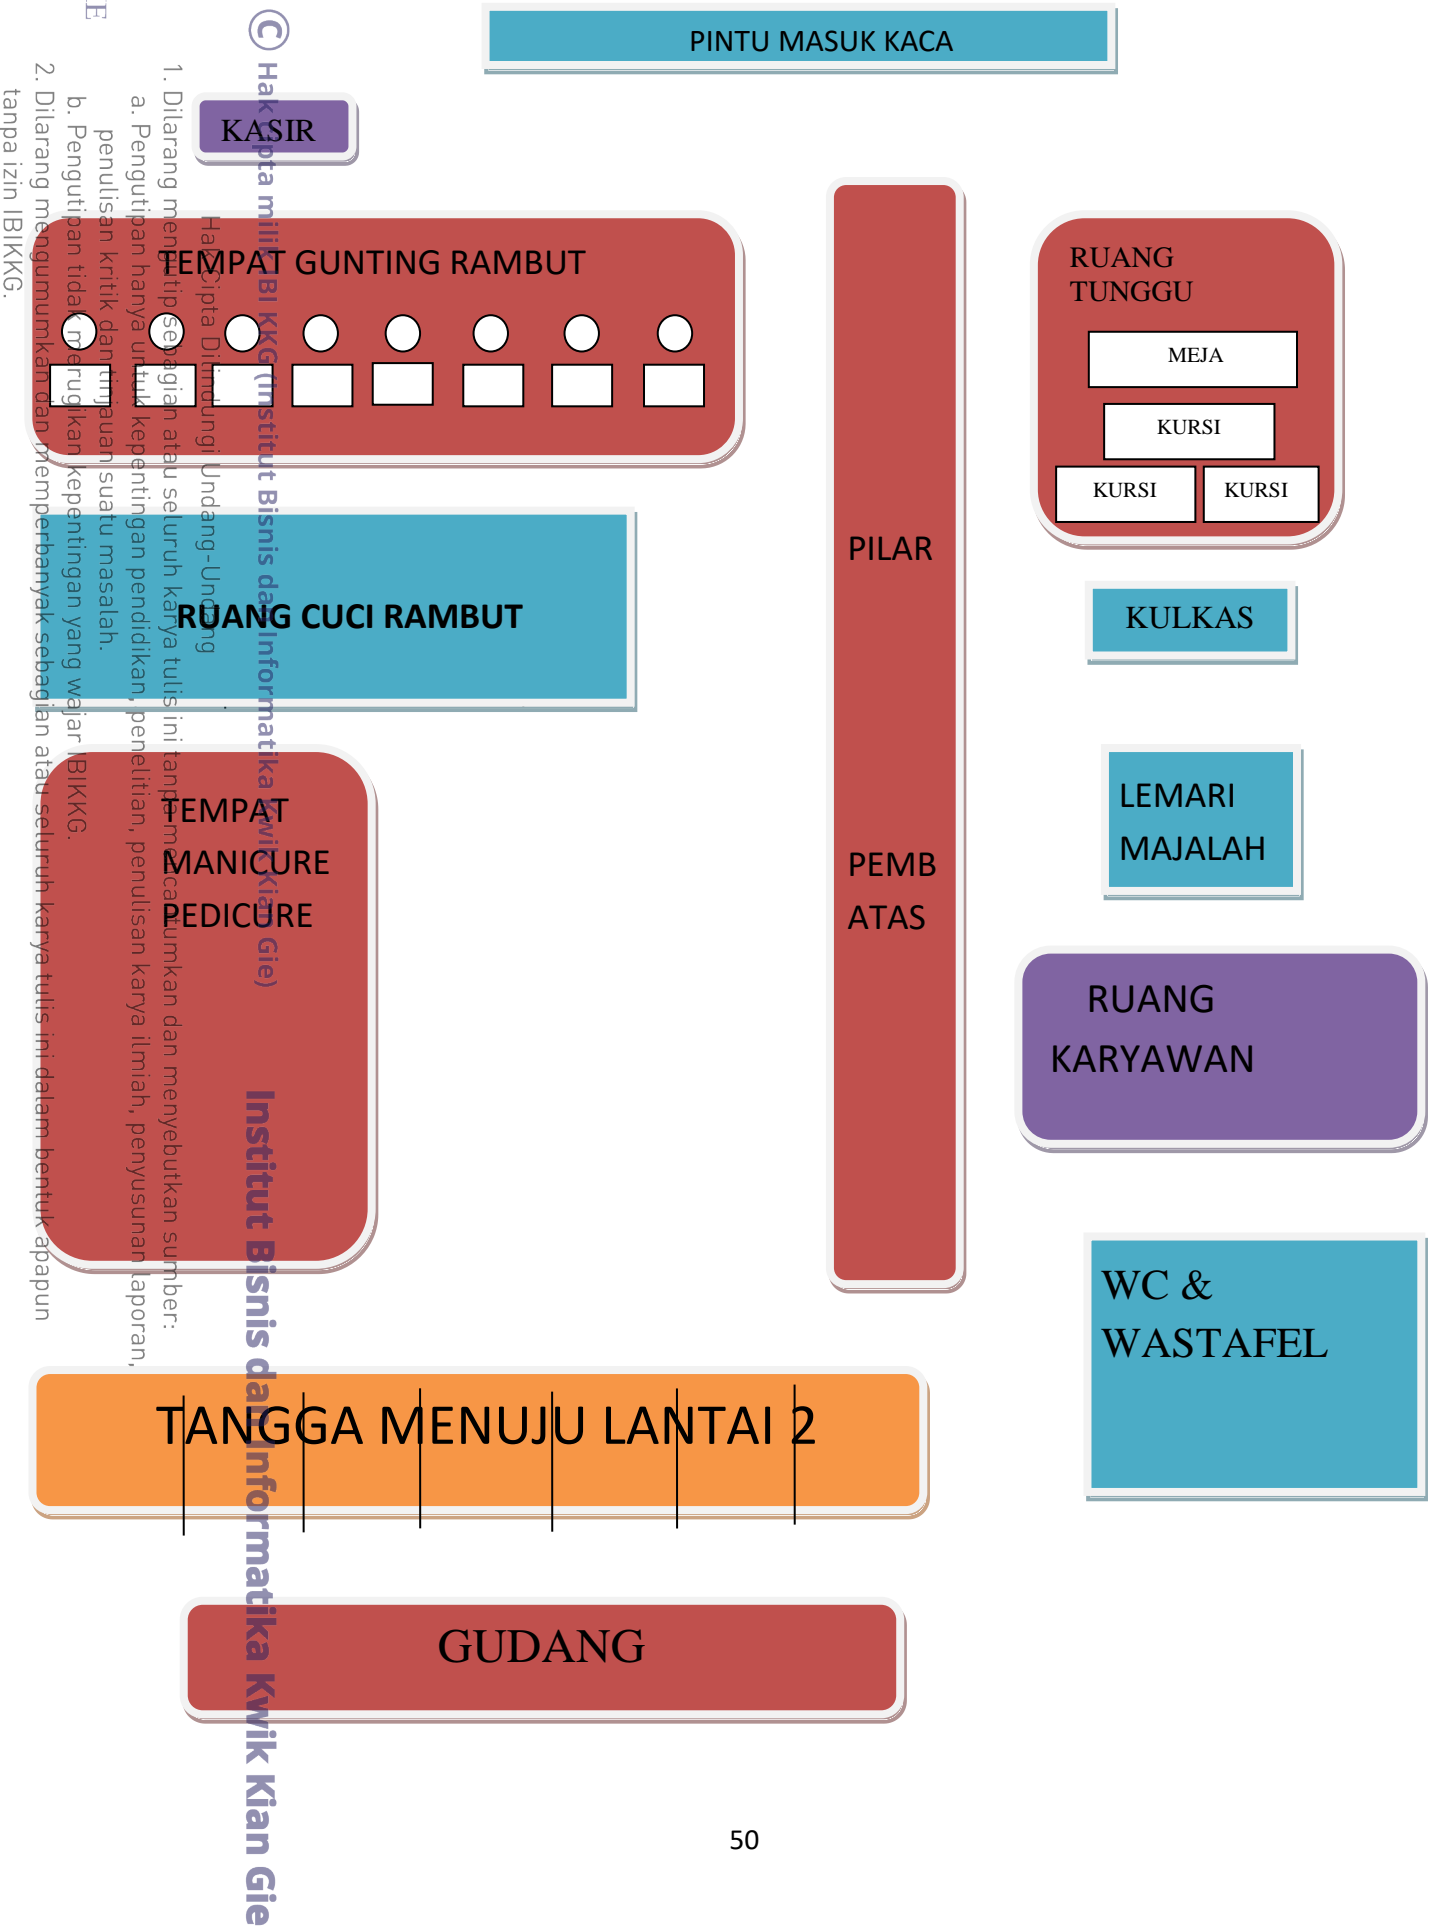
© Hak cipta milik IBI KKG (Institut Bisnis dan Informatika Kwik Kian Gie)

Hak Cipta Dilindungi Undang-Undang

1. Dilarang mengutip sebagian atau seluruh karya tulis ini tanpa mencantumkan dan menyebutkan sumber:

a. Pengutipan hanya untuk kepentingan pendidikan, penelitian, penulisan karya ilmiah, penyusunan laporan, penulisan kritik dan tinjauan suatu masalah.

b. Pengutipan tidak merugikan kepentingan yang wajar IBIKKG.

2. Dilarang mengumumkan dan memperbanyak sebagian atau seluruh karya tulis ini dalam bentuk apapun tanpa izin IBIKKG.

Institut Bisnis dan Informatika Kwik Kian Gie

PINTU MASUK KACA

KASIR

TEMPAT GUNTING RAMBUT

PILAR

PEMB ATAS

RUANG TUNGGU

MEJA

KURSI

KURSI

KURSI

RUANG CUCI RAMBUT

KULKAS

LEMARI MAJALAH

TEMPAT MANICURE PEDICURE

RUANG KARYAWAN

WC & WASTAFEL

TANGGA MENUJU LANTAI 2

GUDANG

50